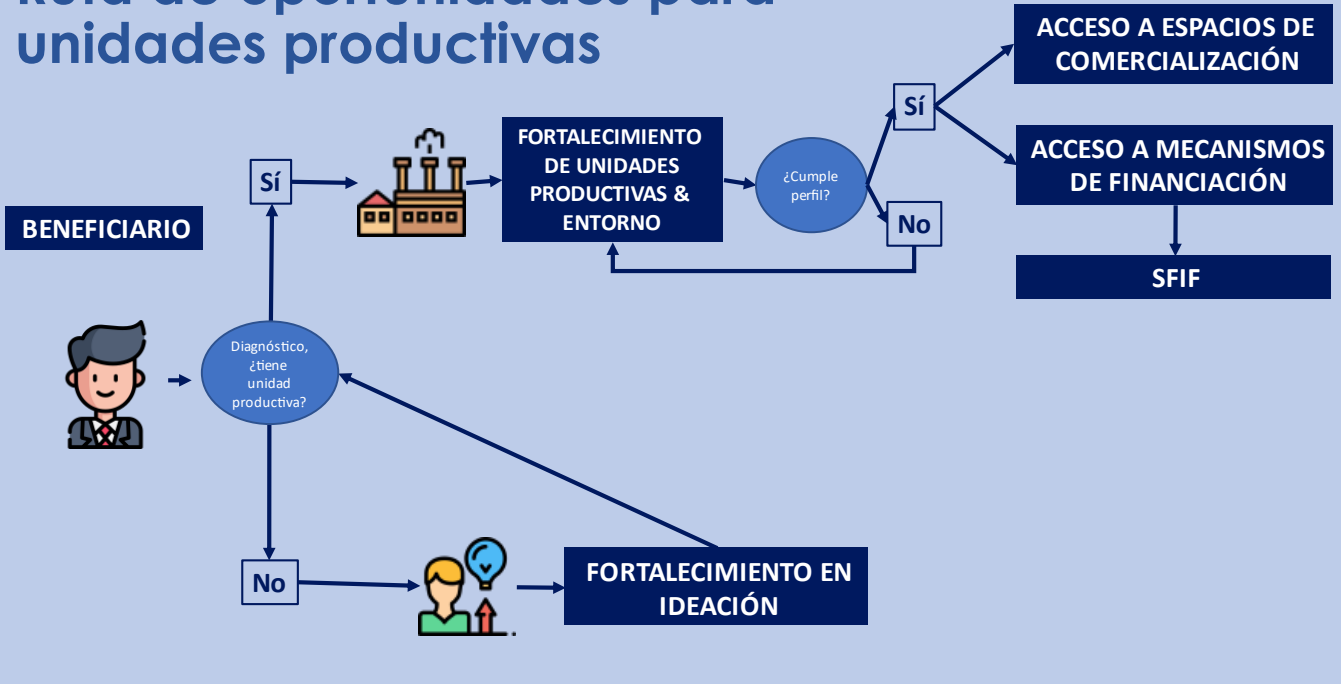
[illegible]
unidades productivas

BENEFICIARIO

Diagnóstico, ¿tiene unidad productiva?

Sí

No

FORTALECIMIENTO DE UNIDADES PRODUCTIVAS & ENTORNO

¿Cumple perfil?

Sí

No

ACCESO A ESPACIOS DE COMERCIALIZACIÓN

ACCESO A MECANISMOS DE FINANCIACIÓN

SFIF

FORTALECIMIENTO EN IDEACIÓN